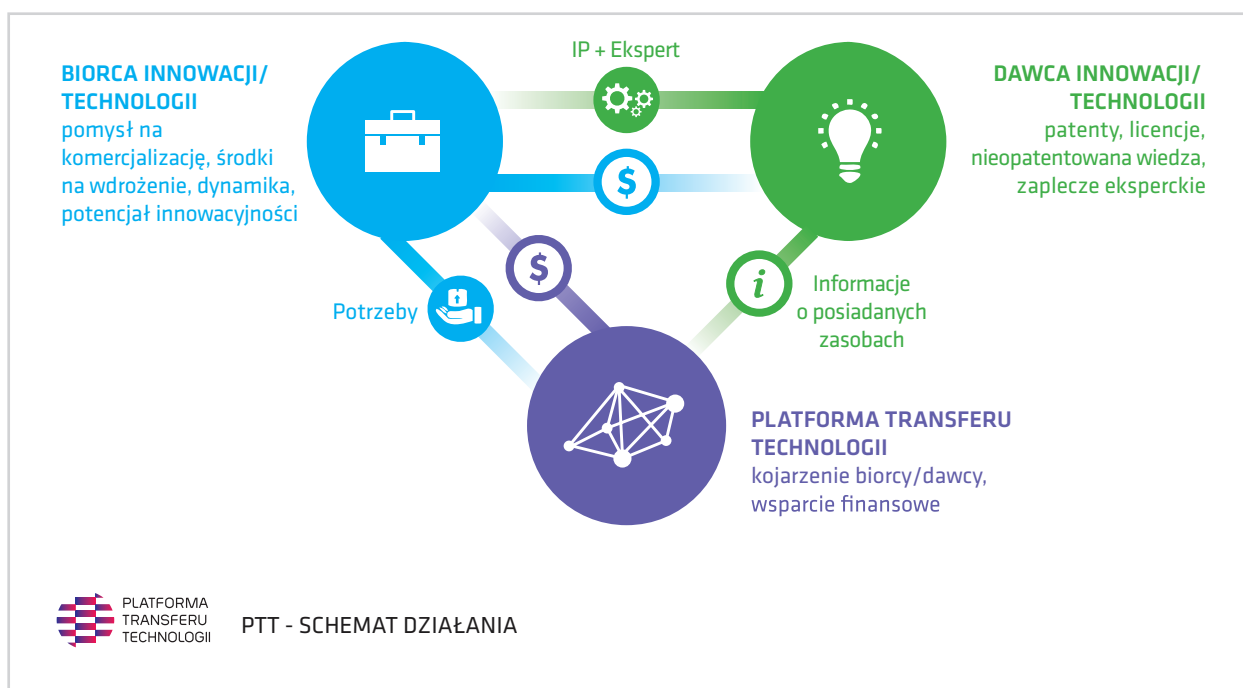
BIORCA INNOWACJI/ TECHNOLOGII
pomysł na komercjalizację, środki na wdrożenie, dynamika, potencjał innowacyjności

IP + Ekspert

DAWCA INNOWACJI/ TECHNOLOGII
patenty, licencje, nieopatentowana wiedza, zaplecze eksperckie

$

$

i

Potrzeby

Informacje o posiadanych zasobach

PLATFORMA TRANSFERU TECHNOLOGII
kojarzenie biorcy/dawcy, wsparcie finansowe

PLATFORMA TRANSFERU TECHNOLOGII

PTT - SCHEMAT DZIAŁANIA